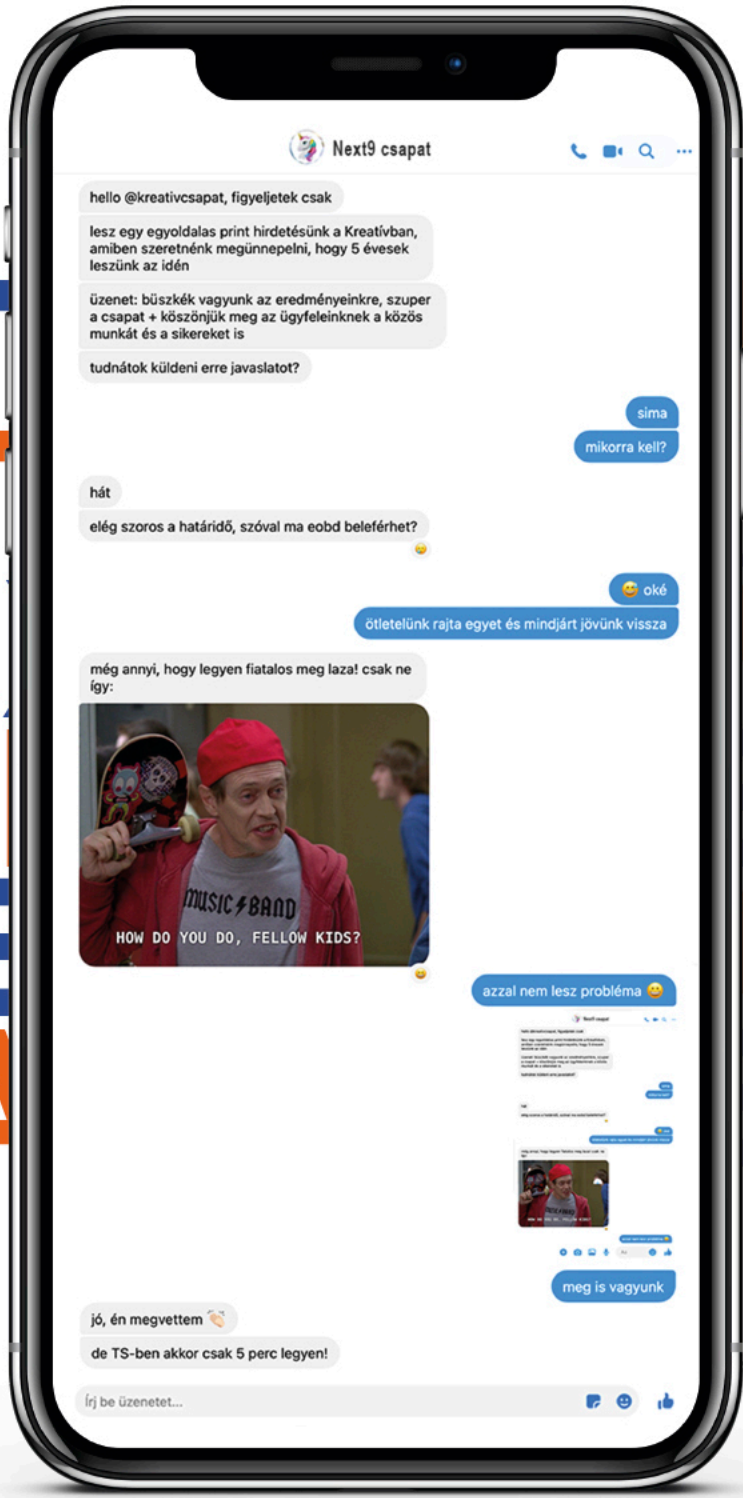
Next9 csapat

hello @kreativcsapat, figyeljetek csak

lesz egy egyoldalas print hirdetésünk a Kreatívban, amiben szeretnénk megünnepelni, hogy 5 évesek leszünk az idén

üzenet: büszkék vagyunk az eredményeinkre, szuper a csapat + köszönjük meg az ügyfeleinknek a közös munkát és a sikereket is

tudnátok küldeni erre javaslatot?

sima

mikorra kell?

hát

elég szoros a határidő, szóval ma eobd beleférhet?

😅 oké

ötletelünk rajta egyet és mindjárt jövünk vissza

még annyi, hogy legyen fiatalos meg laza! csak ne így:

MUSIC BAND

HOW DO YOU DO, FELLOW KIDS?

azzal nem lesz probléma 😄

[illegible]

meg is vagyunk

jó, én megvettem 👏

de TS-ben akkor csak 5 perc legyen!

Írj be üzenetet...